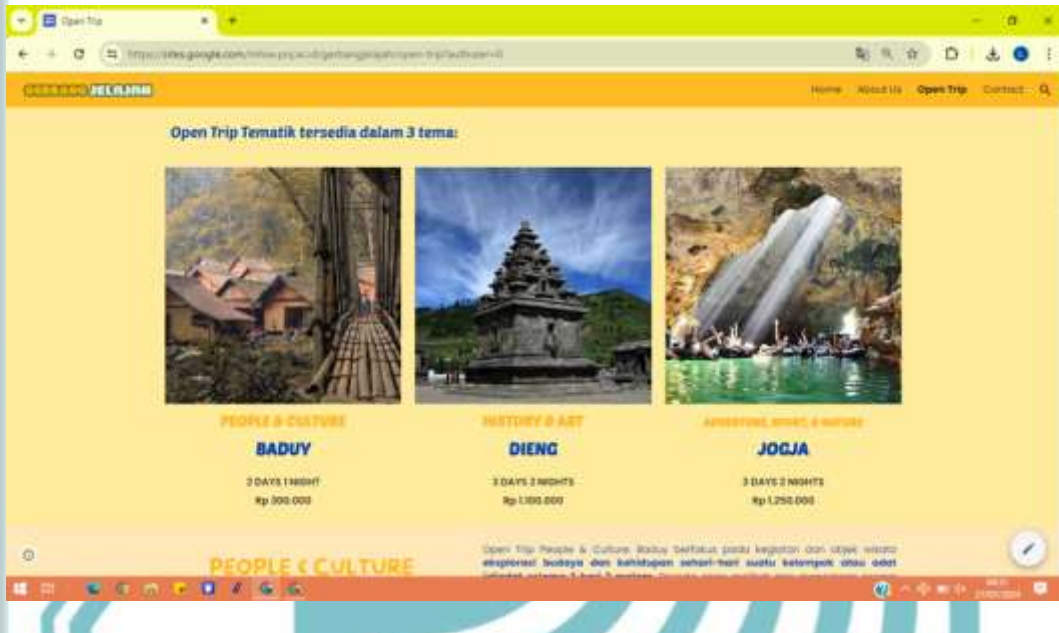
Open Trip

https://sites.google.com/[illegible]

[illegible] JELAJAH

Home About Us Open Trip Contact

Open Trip Tematik tersedia dalam 3 tema:

PEOPLE & CULTURE
BADUY
2 DAYS 1 NIGHT
Rp 300.000

HISTORY & ART
DIENG
3 DAYS 2 NIGHTS
Rp 1.100.000

ADVENTURE, SPORT, & NATURE
JOGJA
3 DAYS 2 NIGHTS
Rp 1.250.000

PEOPLE & CULTURE

Open Trip People & Culture Baduy berfokus pada kegiatan dan objek wisata eksplorasi budaya dan kehidupan sehari-hari suatu kelompok atau adat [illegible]